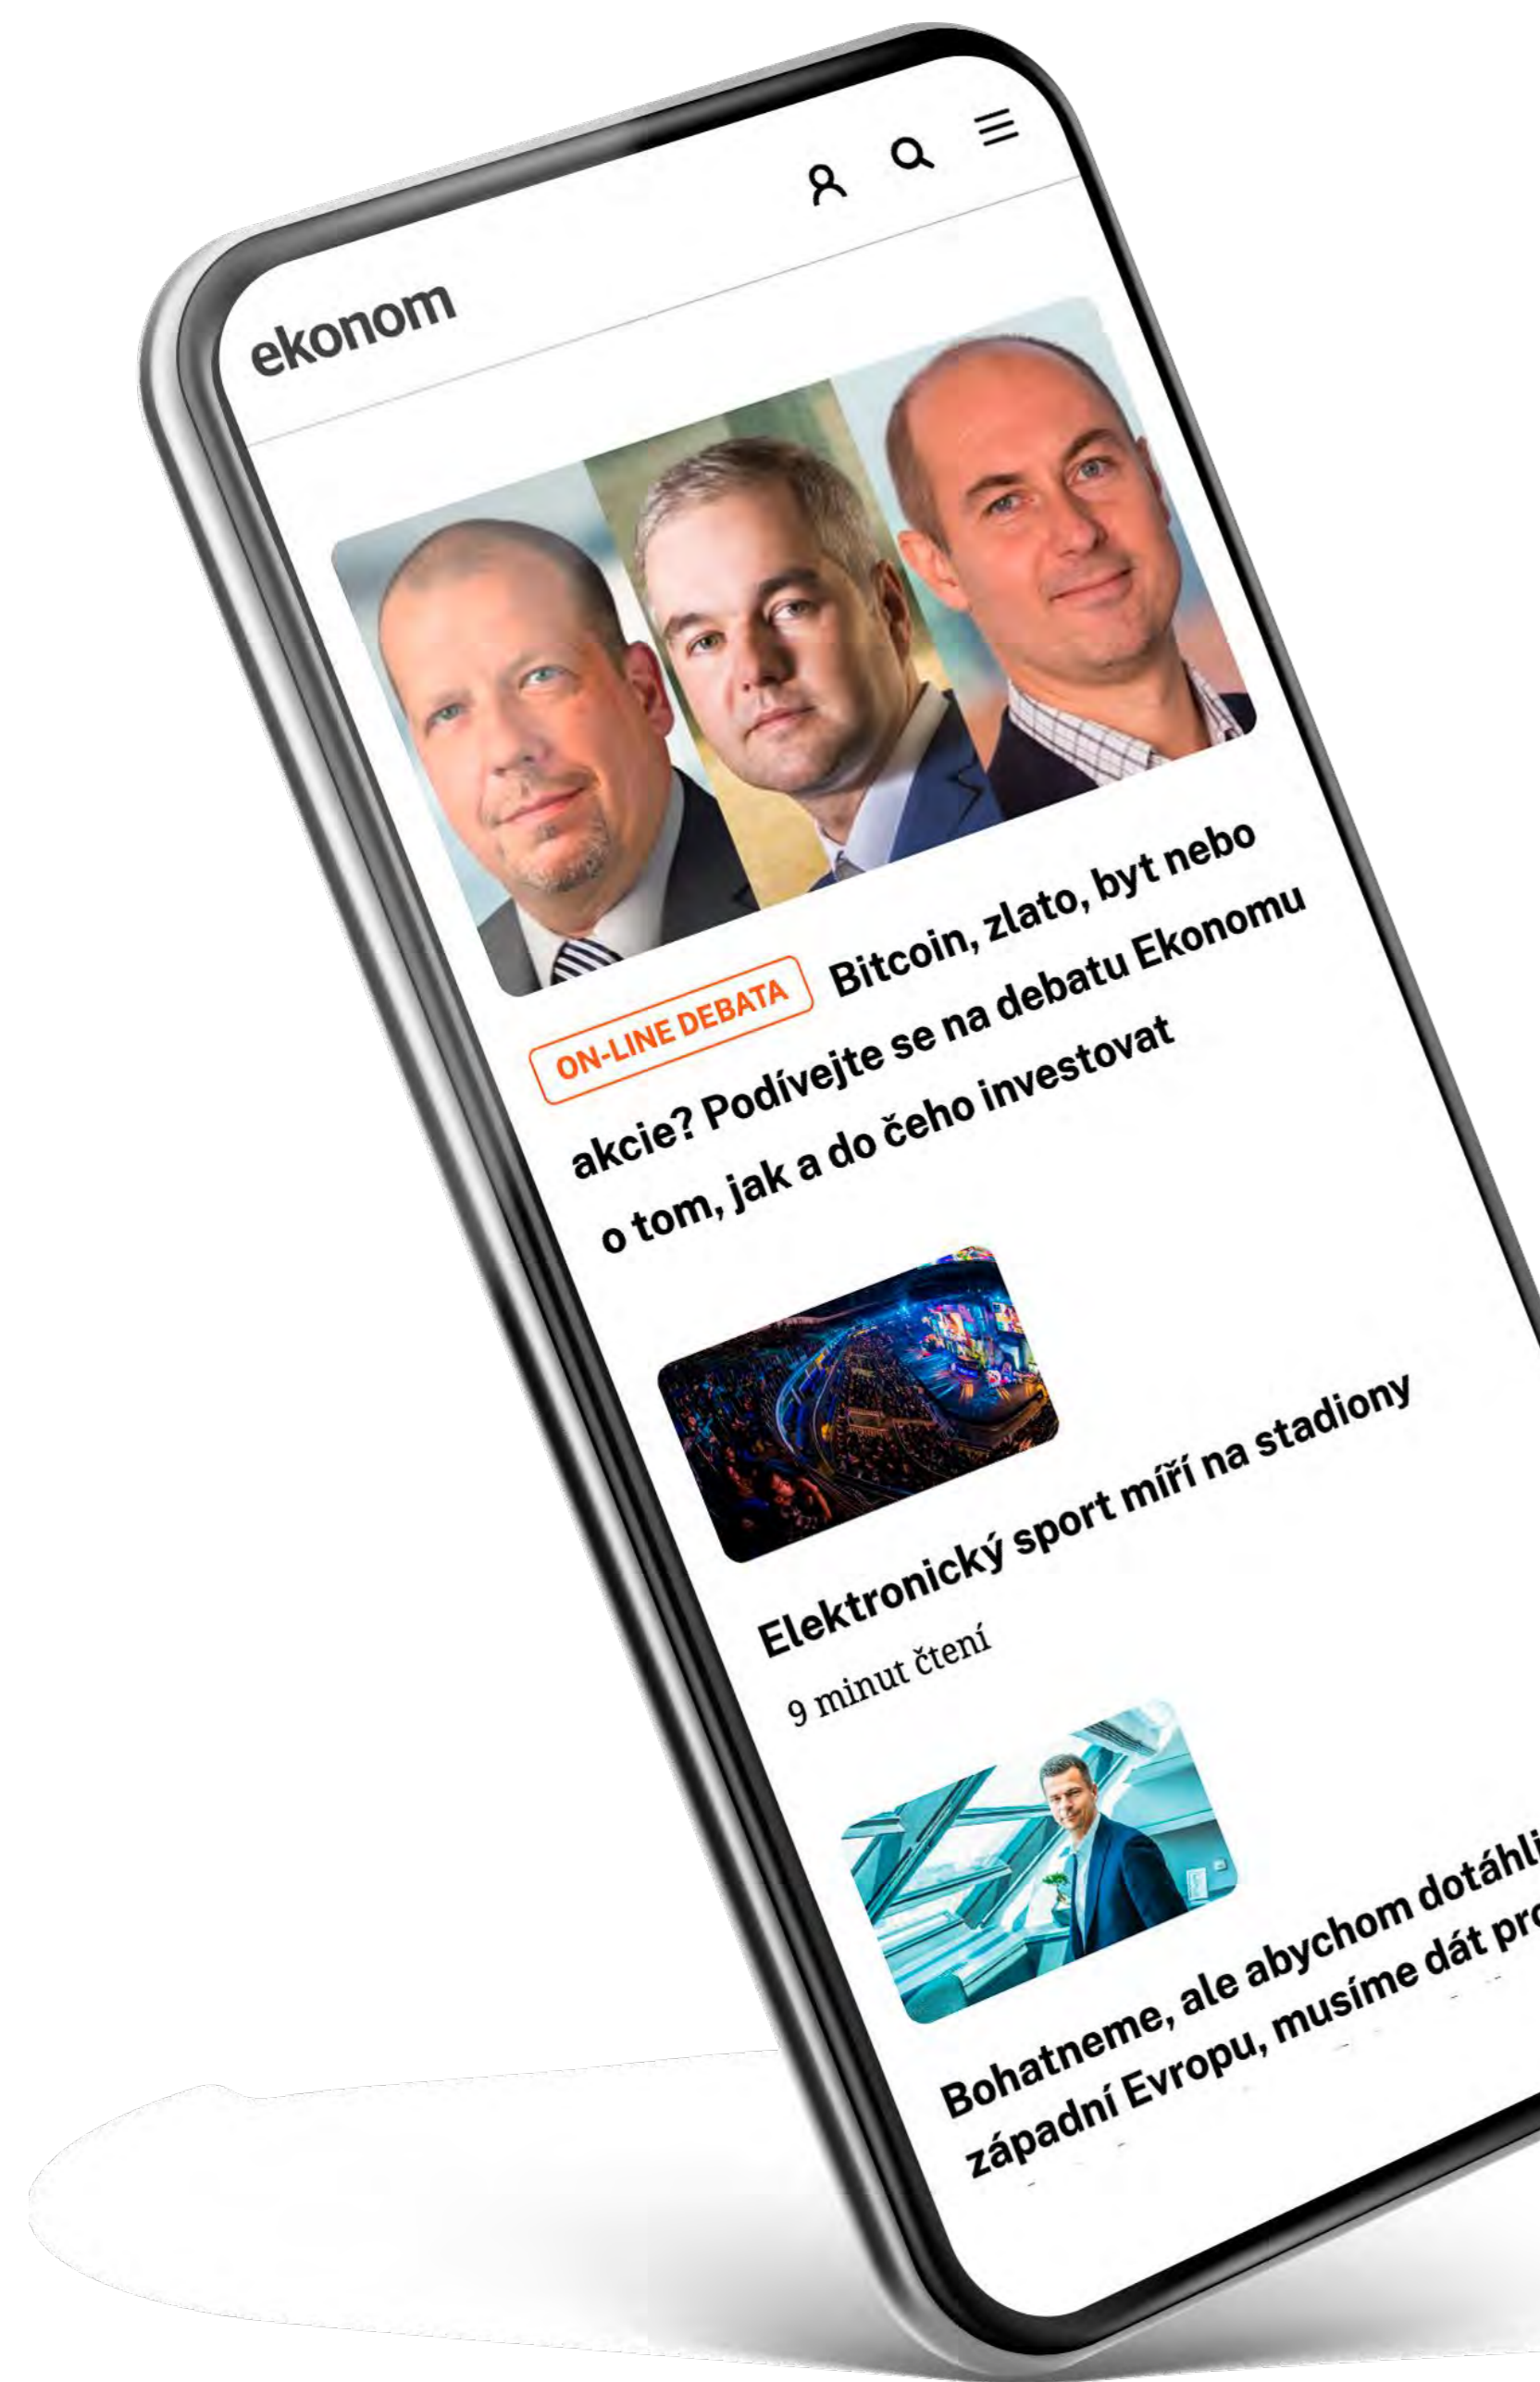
ekonom

ON-LINE DEBATA Bitcoin, zlato, byt nebo akcie? Podívejte se na debatu Ekonomu o tom, jak a do čeho investovat

Elektronický sport míří na stadiony

9 minut čtení

Bohatneme, ale abychom dotáhli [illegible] západní Evropu, musíme dát pr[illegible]